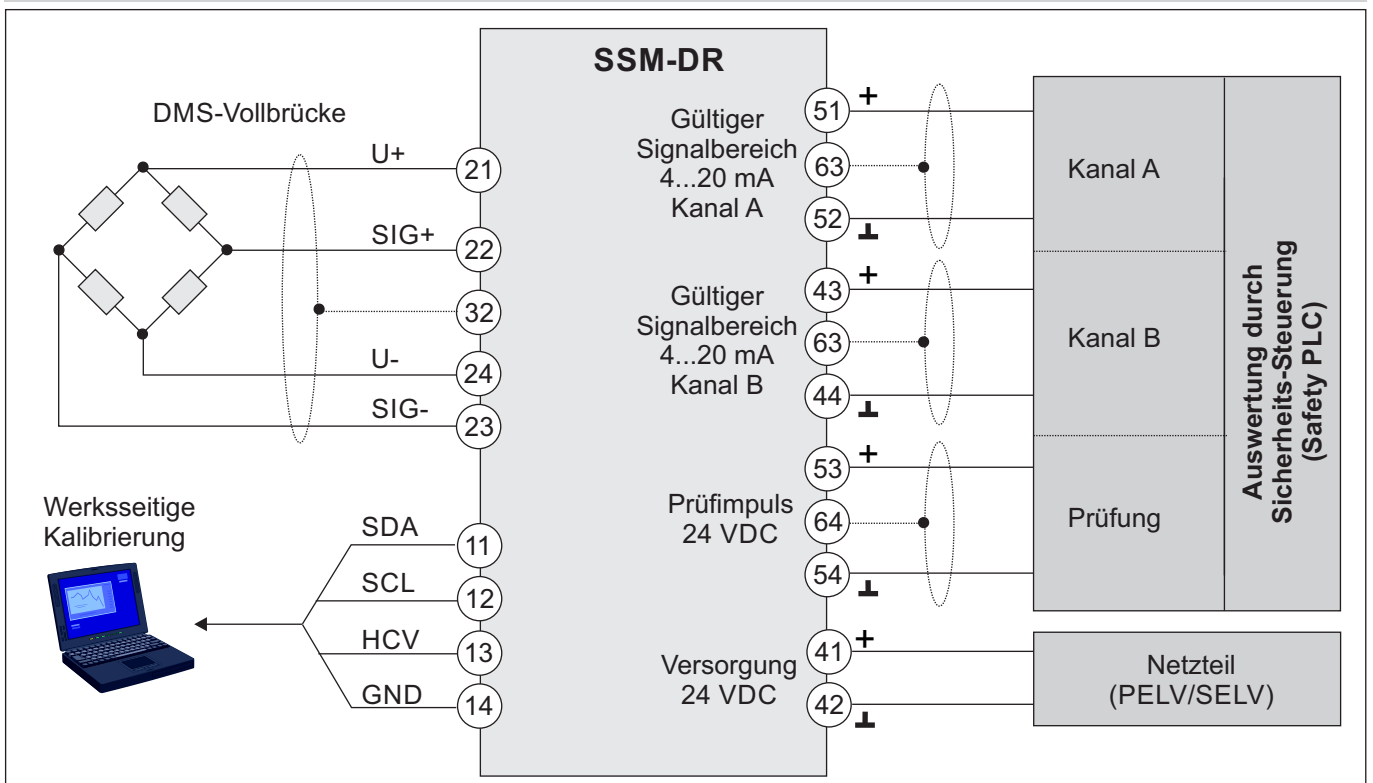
SSM-DR

DMS-Vollbrücke

U+ 21
SIG+ 22
32
U- 24
SIG- 23

Werksseitige Kalibrierung

SDA 11
SCL 12
HCV 13
GND 14

Gültiger Signalbereich 4...20 mA Kanal A
51 +
63
52 ⊥

Gültiger Signalbereich 4...20 mA Kanal B
43 +
63
44 ⊥

Prüfimpuls 24 VDC
53 +
64
54 ⊥

Versorgung 24 VDC
41 +
42 ⊥

Kanal A

Kanal B

Prüfung

Auswertung durch Sicherheits-Steuerung (Safety PLC)

Netzteil (PELV/SELV)